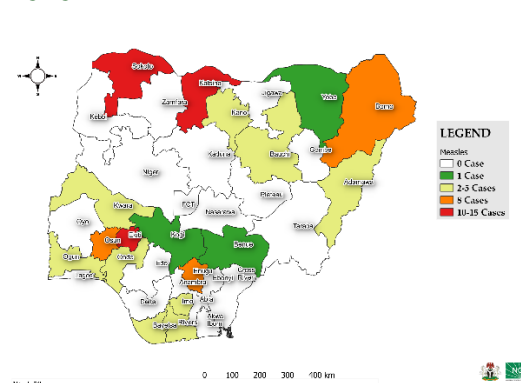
Sokoto
Katsina
Jigawa
Yobe
Borno
Kebbi
Zamfara
Kano
Kaduna
Bauchi
Gombe
Niger
Adamawa
FCT
Plateau
Kwara
Nasarawa
Taraba
Oyo
Kogi
Benue
Osun
Ekiti
Ogun
Ondo
Lagos
Enugu
Ebonyi
Cross River
Edo
Anambra
Delta
Imo
Abia
Bayelsa
Rivers
Akwa Ibom
LEGEND
Measles
0 Case
1 Case
2-5 Cases
8 Cases
10-15 Cases
0 100 200 300 400 km
NC